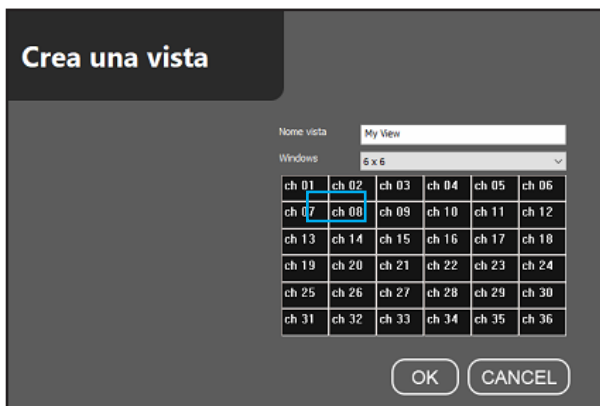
Crea una vista

Nome vista
My View

Windows
6 x 6

| ch 01 | ch 02 | ch 03 | ch 04 | ch 05 | ch 06 |
|---|---|---|---|---|---|
| ch 07 | ch 08 | ch 09 | ch 10 | ch 11 | ch 12 |
| ch 13 | ch 14 | ch 15 | ch 16 | ch 17 | ch 18 |
| ch 19 | ch 20 | ch 21 | ch 22 | ch 23 | ch 24 |
| ch 25 | ch 26 | ch 27 | ch 28 | ch 29 | ch 30 |
| ch 31 | ch 32 | ch 33 | ch 34 | ch 35 | ch 36 |

OK
CANCEL